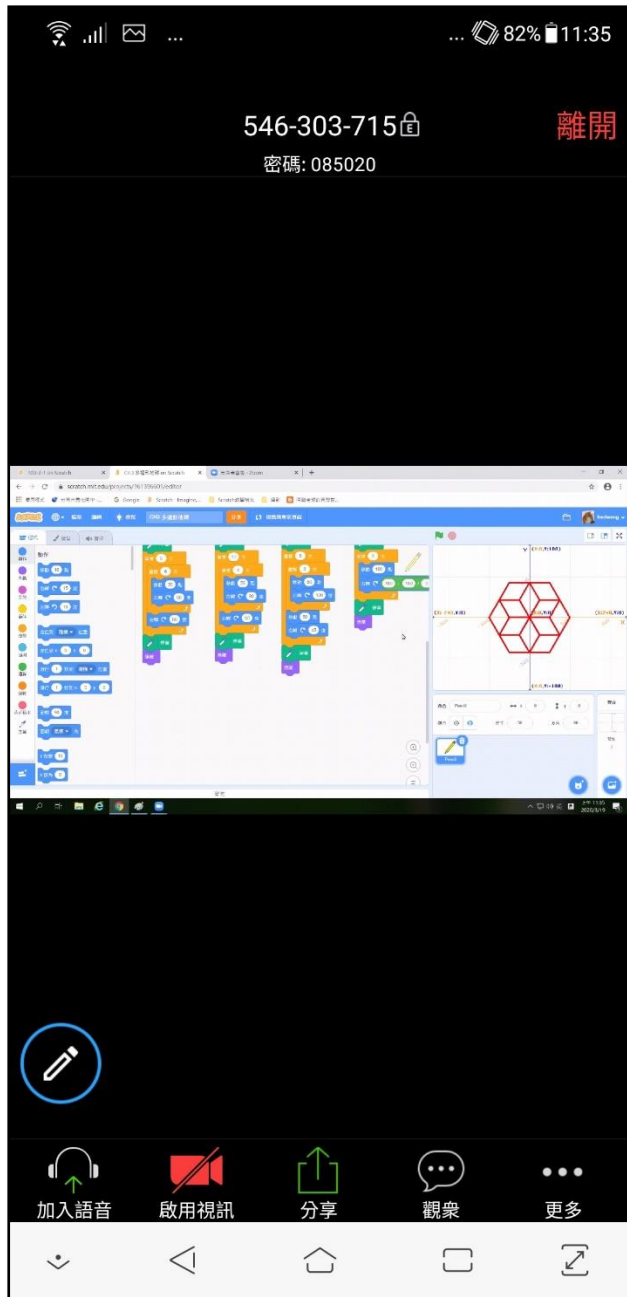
... 82% 11:35

546-303-715

離開

密碼: 085020

scratch.mit.edu/projects/

Scratch

動作

分享

(X:0,Y:180)

(X:-240,Y:0)

(X:240,Y:0)

(X:0,Y:-180)

Pencil

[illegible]

2020/5/19

加入語音

啟用視訊

分享

觀眾

更多